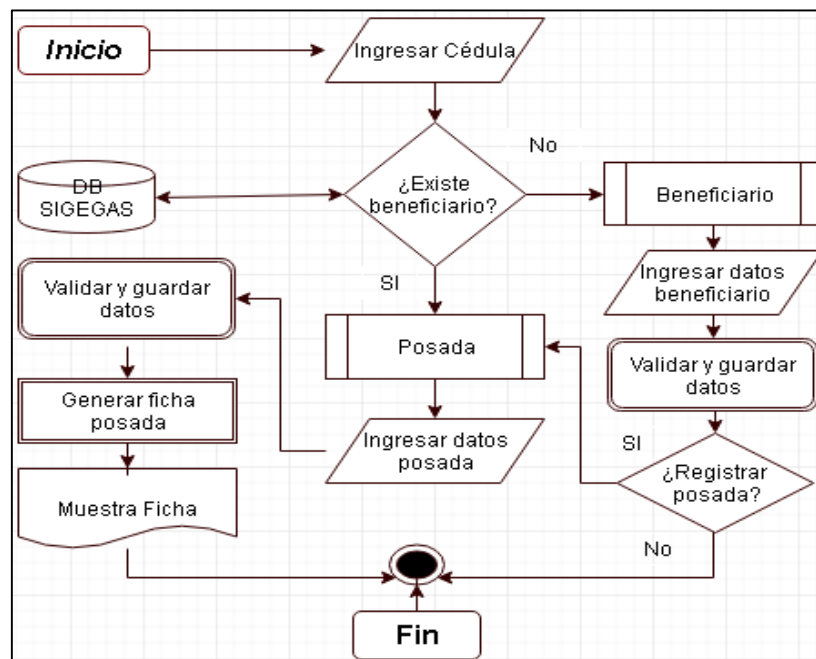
Inicio

Ingresar Cédula

No

DB SIGEGAS

¿Existe beneficiario?

Beneficiario

Ingresar datos beneficiario

SI

Validar y guardar datos

Posada

Validar y guardar datos

Generar ficha posada

Ingresar datos posada

SI

¿Registrar posada?

Muestra Ficha

No

Fin